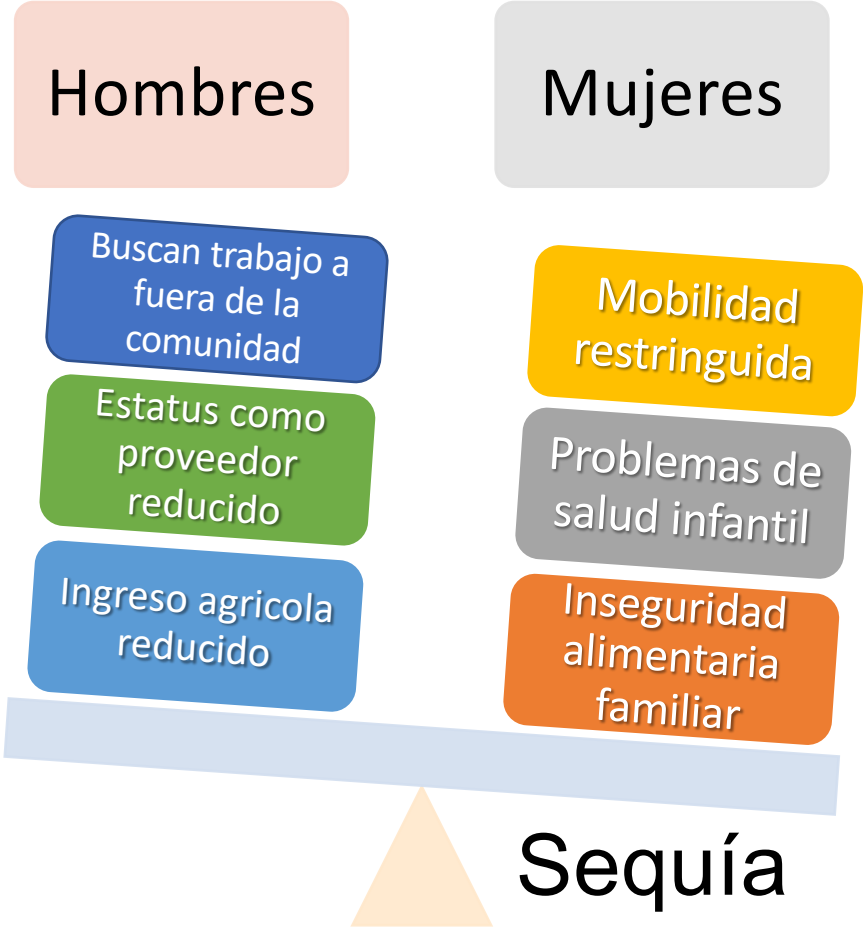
Hombres

Mujeres

Buscan trabajo a fuera de la comunidad

Estatus como proveedor reducido

Ingreso agricola reducido

Mobilidad restringuida

Problemas de salud infantil

Inseguridad alimentaria familiar

Sequía